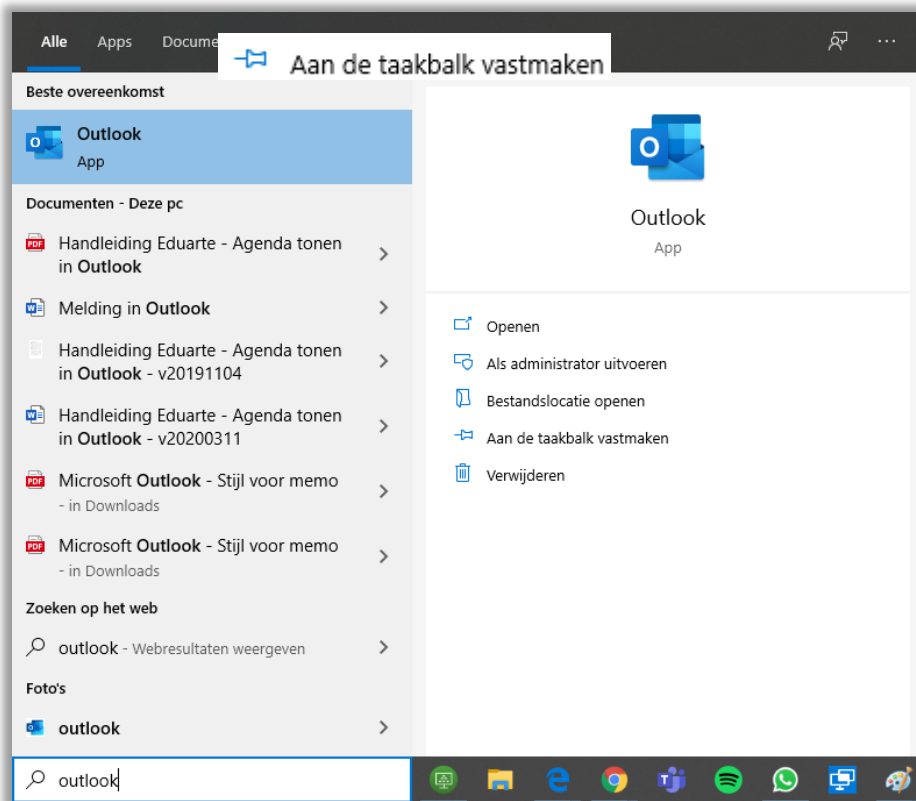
Alle Apps Docume

Aan de taakbalk vastmaken

···

Beste overeenkomst

Outlook
App

Documenten - Deze pc

Handleiding Eduarte - Agenda tonen in **Outlook**

Melding in **Outlook**

Handleiding Eduarte - Agenda tonen in **Outlook** - v20191104

Handleiding Eduarte - Agenda tonen in **Outlook** - v20200311

Microsoft **Outlook** - Stijl voor memo
- in Downloads

Microsoft **Outlook** - Stijl voor memo
- in Downloads

Zoeken op het web

outlook - Webresultaten weergeven

Foto's

outlook

outlook

Outlook
App

Openen

Als administrator uitvoeren

Bestandslocatie openen

Aan de taakbalk vastmaken

Verwijderen